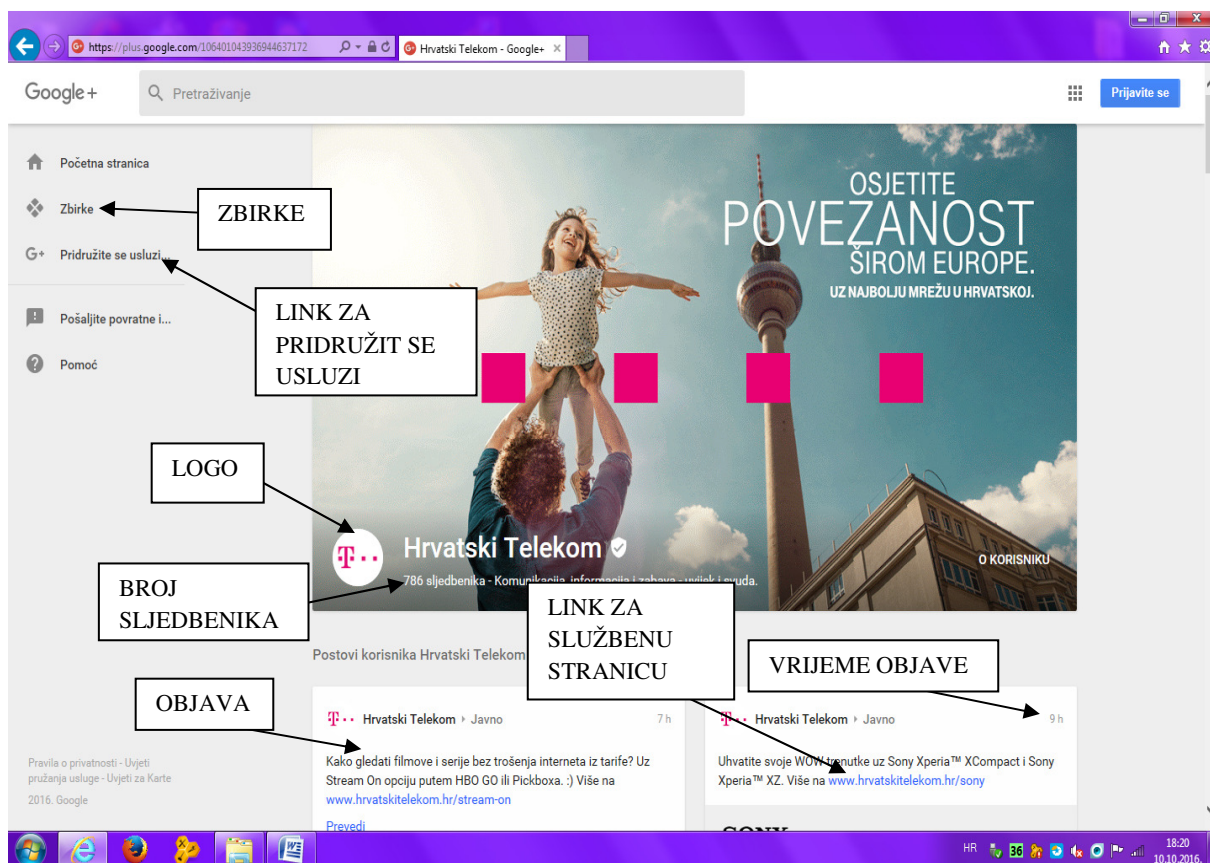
https://plus.google.com/106401043936944637172

Hrvatski Telekom - Google+

Google+

Pretraživanje

Prijavite se

Početna stranica

Zbirke

Pridružite se usluzi...

Pošaljite povratne i...

Pomoć

ZBIRKE

LINK ZA PRIDRUŽIT SE USLUZI

LOGO

BROJ SLJEDBENIKA

OSJETITE POVEZANOST ŠIROM EUROPE.

UZ NAJBOLJU MREŽU U HRVATSKOJ.

Hrvatski Telekom

786 sljedbenika - Komunikacija, informacije i zabava - uvijek i svuda.

O KORISNIKU

LINK ZA SLUŽBENU STRANICU

VRIJEME OBJAVE

Postovi korisnika Hrvatski Telekom

OBJAVA

Hrvatski Telekom ▸ Javno 7 h

Kako gledati filmove i serije bez trošenja interneta iz tarife? Uz Stream On opciju putem HBO GO ili Pickboxa. :) Više na www.hrvatskitelekom.hr/stream-on

Prevedi

Hrvatski Telekom ▸ Javno 9 h

Uhvatite svoje WOW trenutke uz Sony Xperia™ XCompact i Sony Xperia™ XZ. Više na www.hrvatskitelekom.hr/sony

SONY

Pravila o privatnosti - Uvjeti pružanja usluge - Uvjeti za Karte

2016. Google

HR 36 18:20 10.10.2016.